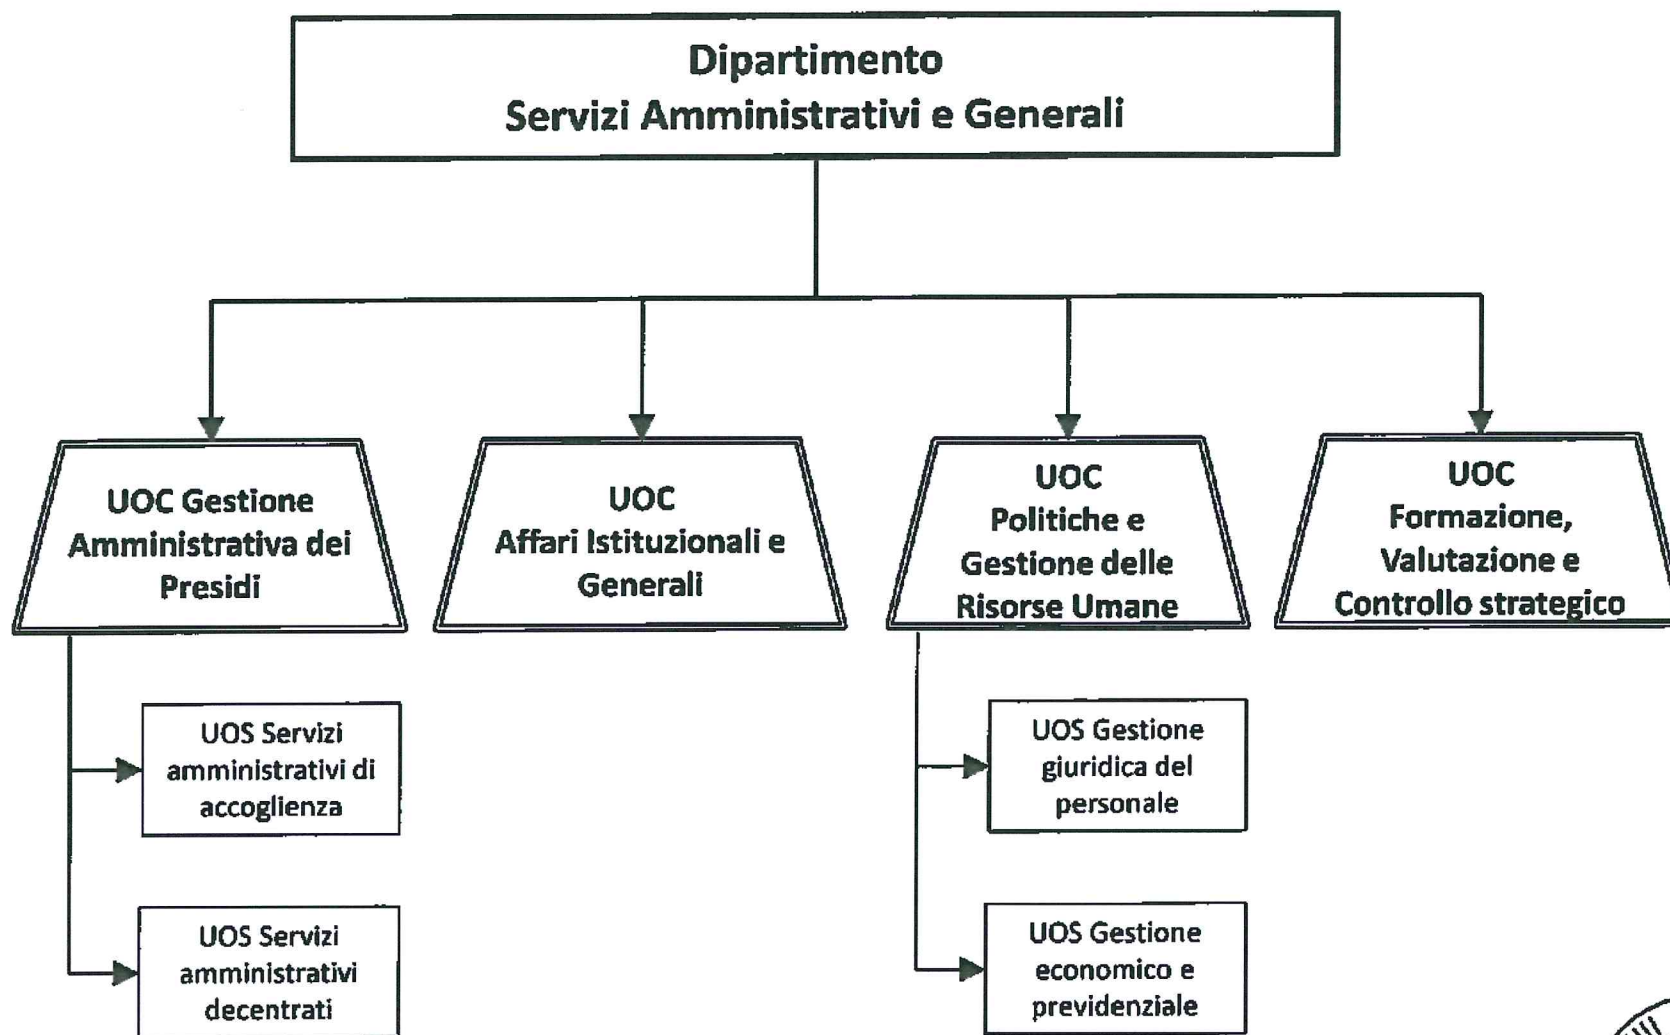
Dipartimento
Servizi Amministrativi e Generali

UOC Gestione Amministrativa dei Presidi

UOC
Affari Istituzionali e Generali

UOC
Politiche e Gestione delle Risorse Umane

UOC
Formazione, Valutazione e Controllo strategico

UOS Servizi amministrativi di accoglienza

UOS Servizi amministrativi decentrati

UOS Gestione giuridica del personale

UOS Gestione economico e previdenziale